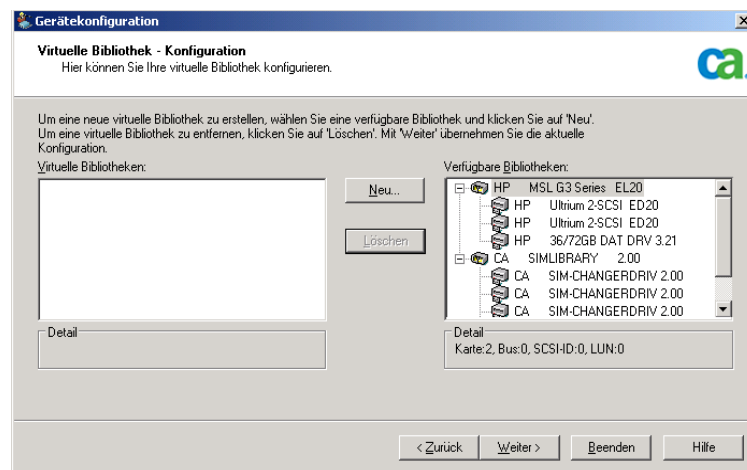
Gerätekonfiguration

Virtuelle Bibliothek - Konfiguration
Hier können Sie Ihre virtuelle Bibliothek konfigurieren.

ca.

Um eine neue virtuelle Bibliothek zu erstellen, wählen Sie eine verfügbare Bibliothek und klicken Sie auf 'Neu'. Um eine virtuelle Bibliothek zu entfernen, klicken Sie auf 'Löschen'. Mit 'Weiter' übernehmen Sie die aktuelle Konfiguration.

Virtuelle Bibliotheken:

Neu...

Löschen

Verfügbare Bibliotheken:
HP MSL G3 Series EL20
HP Ultrium 2-SCSI ED20
HP Ultrium 2-SCSI ED20
HP 36/72GB DAT DRV 3.21
CA SIMLIBRARY 2.00
CA SIM-CHANGERDRIV 2.00
CA SIM-CHANGERDRIV 2.00
CA SIM-CHANGERDRIV 2.00

Detail

Detail
Karte:2, Bus:0, SCSI-ID:0, LUN:0

< Zurück
Weiter >
Beenden
Hilfe